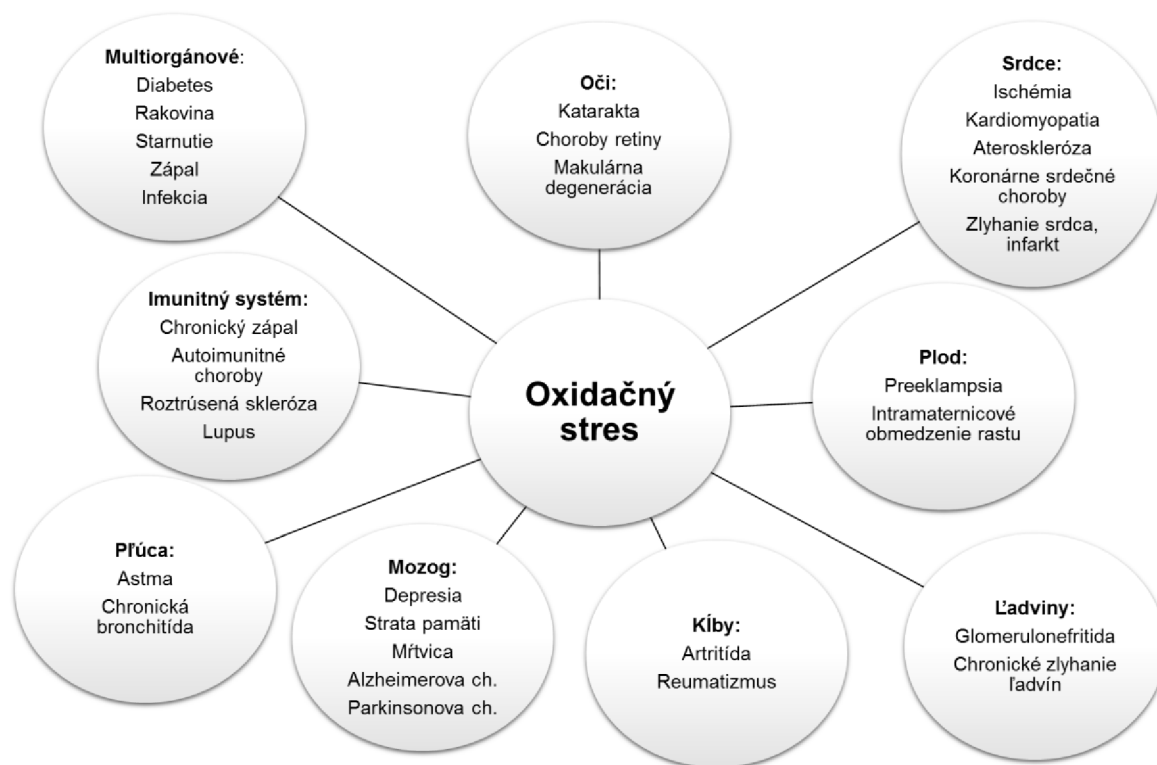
Multiorgánové:
Diabetes
Rakovina
Starnutie
Zápal
Infekcia

Oči:
Katarakta
Choroby retiny
Makulárna degenerácia

Srdce:
Ischémia
Kardiomyopatia
Ateroskleróza
Koronárne srdečné choroby
Zlyhanie srdca, infarkt

Imunitný systém:
Chronický zápal
Autoimunitné choroby
Roztrúsená skleróza
Lupus

Oxidačný stres

Plod:
Preeklampsia
Intramaternicové obmedzenie rastu

Pľúca:
Astma
Chronická bronchitída

Mozog:
Depresia
Strata pamäti
Mŕtvica
Alzheimerova ch.
Parkinsonova ch.

Kĺby:
Artritída
Reumatizmus

Ľadviny:
Glomerulonefritída
Chronické zlyhanie ľadvín